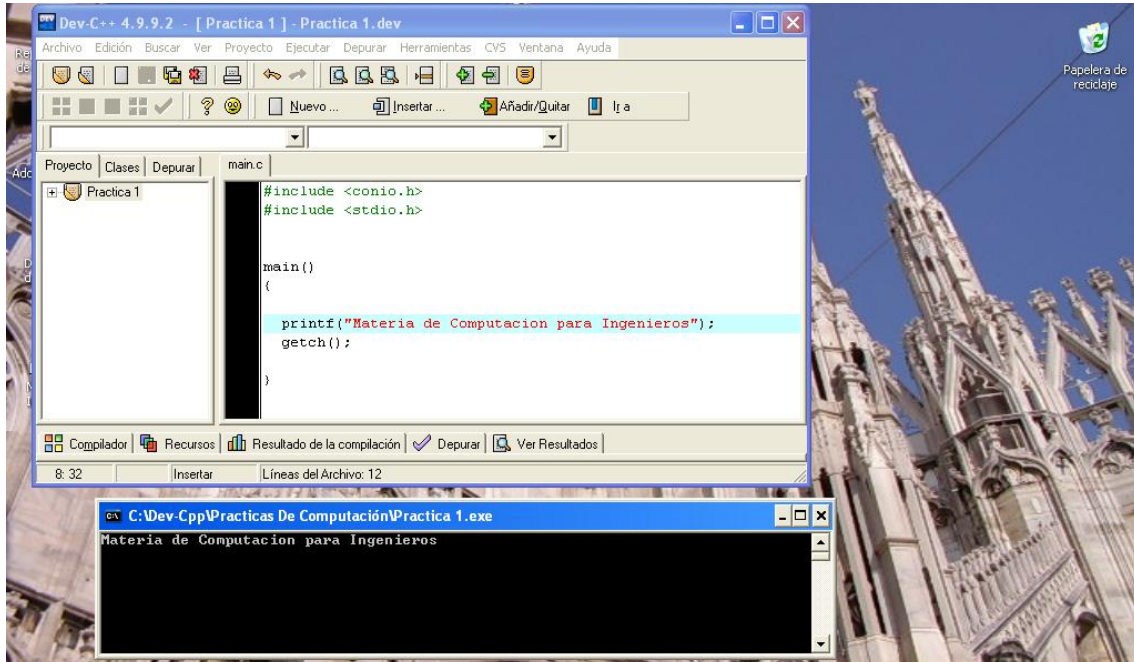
Dev-C++ 4.9.9.2 - [ Practica 1 ] - Practica 1.dev

Archivo Edición Buscar Ver Proyecto Ejecutar Depurar Herramientas CVS Ventana Ayuda

Nuevo ... Insertar ... Añadir/Quitar Ir a

Proyecto Clases Depurar

Practica 1

main.c

#include <conio.h>
#include <stdio.h>

main()
{

printf("Materia de Computacion para Ingenieros");
getch();

}

Compilador Recursos Resultado de la compilación Depurar Ver Resultados

8: 32 Insertar Líneas del Archivo: 12

Papelera de reciclaje

C:\Dev-Cpp\Practicas De Computación\Practica 1.exe

Materia de Computacion para Ingenieros